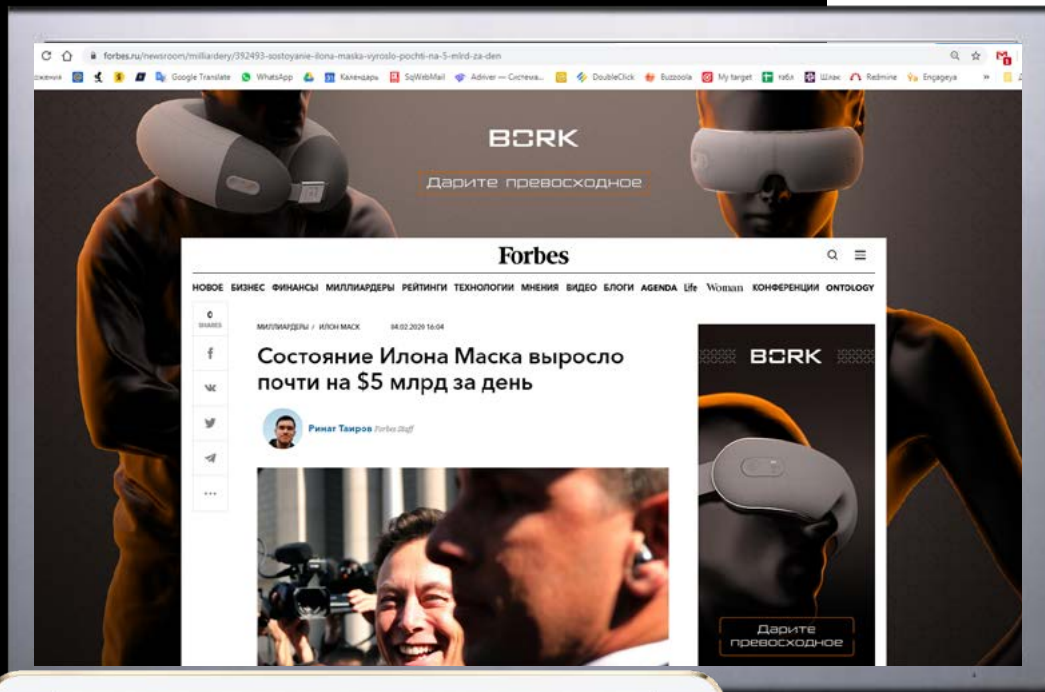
forbes.ru/newsroom/milliardery/392493-sostoyanie-ilona-maska-vyroslo-pochti-na-5-mlrd-za-den

Google Translate WhatsApp Календарь SqWebMail Adriver — Система... DoubleClick Buzzoola My target табл Шлак Redmine Engageya

BORK

Дарите превосходное

Forbes

НОВОЕ БИЗНЕС ФИНАНСЫ МИЛЛИАРДЕРЫ РЕЙТИНГИ ТЕХНОЛОГИИ МНЕНИЯ ВИДЕО БЛОГИ AGENDA Life Woman КОНФЕРЕНЦИИ ONTOLOGY

0 SHARES

МИЛЛИАРДЕРЫ / ИЛОН МАСК 04.02.2020 16:04

Состояние Илона Маска выросло почти на $5 млрд за день

Ринат Таиров Forbes Staff

BORK

Дарите превосходное